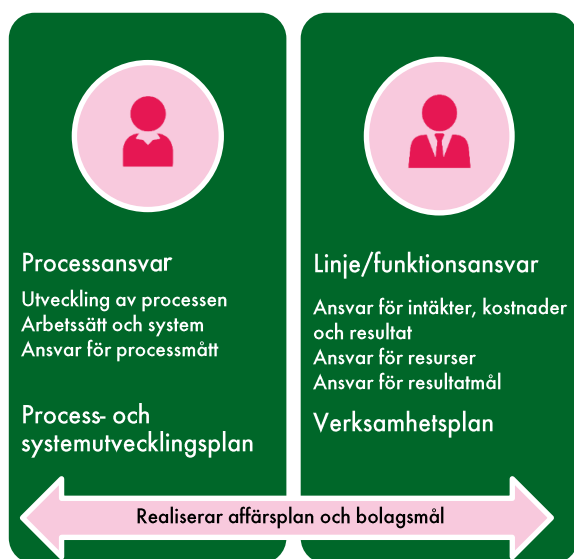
Processansvar

Utveckling av processen
Arbetssätt och system
Ansvar för processmått

Process- och systemutvecklingsplan

Linje/funktionsansvar

Ansvar för intäkter, kostnader och resultat
Ansvar för resurser
Ansvar för resultatmål

Verksamhetsplan

Realiserar affärsplan och bolagsmål